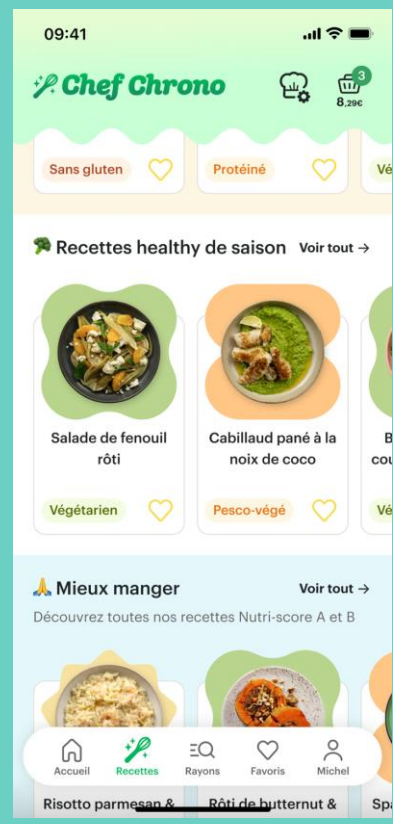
09:41

Chef Chrono

3
8,29€

Sans gluten

Protéiné

Vé

Recettes healthy de saison

Voir tout →

Salade de fenouil rôti

Végétarien

Cabillaud pané à la noix de coco

Pesco-végé

B
cou

Vé

Mieux manger

Voir tout →

Découvrez toutes nos recettes Nutri-score A et B

Accueil

Recettes

Rayons

Favoris

Michel

Risotto parmesan &

Rôti de butternut &

Sp